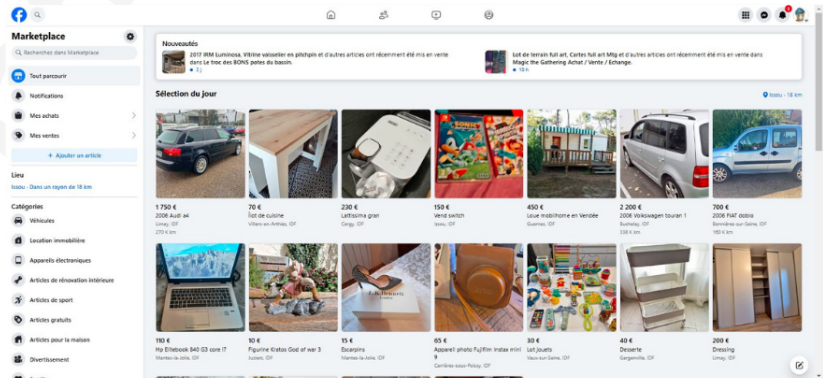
Marketplace

Rechercher dans Marketplace

Tout parcourir

Notifications

Mes achats

Mes ventes

+ Ajouter un article

Lieu

Issou · Dans un rayon de 18 km

Catégories

Véhicules

Location immobilière

Appareils électroniques

Articles de rénovation intérieure

Articles de sport

Articles gratuits

Articles pour la maison

Divertissement

Nouveautés

2017 IRM Luminosa. Vitrine vaisselier en pitchpin et d'autres articles ont récemment été mis en vente dans Le troc des BONS potes du bassin.
• 3 j

Lot de terrain full art. Cartes full art Mtg et d'autres articles ont récemment été mis en vente dans Magic the Gathering Achat / Vente / Echange.
• 18 h

Sélection du jour

Issou · 18 km

1 750 €
2006 Audi a4
Limay, IDF
270 k km

70 €
Îlot de cuisine
Villers-en-Arthies, IDF

230 €
Lattissima gran
Conga, IDF

150 €
Vend switch
Issou, IDF

450 €
Loue mobilhome en Vendée
Guerville, IDF

2 200 €
2006 Volkswagen touran 1
Buchelay, IDF
330 k km

700 €
2006 FIAT doblo
Bonnières-sur-Seine, IDF

110 €
Hp Elitebook 840 G3 core i7
Mantes-la-Jolie, IDF

10 €
Figurine Kratos God of war 3
Juziers, IDF

15 €
Escarpins
Mantes-la-Jolie, IDF

65 €
Appareil photo Fujifilm Instax mini 9
Carrières-sous-Poissy, IDF

30 €
Lot jouets
Vaux-sur-Seine, IDF

40 €
Desserte
Gargenville, IDF

200 €
Dressing
Limay, IDF